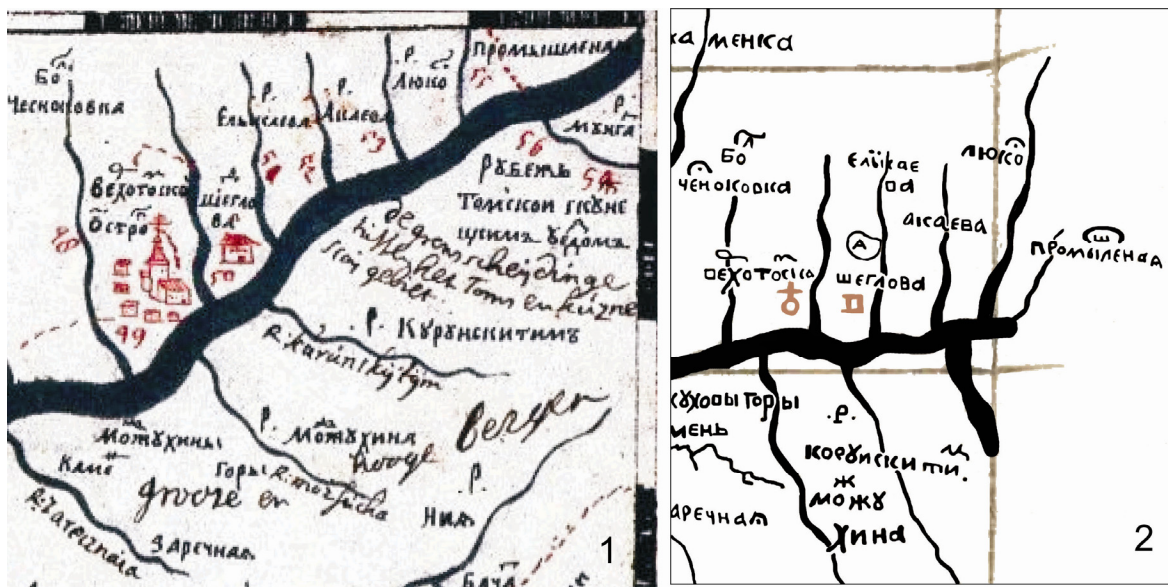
Бо
Чесноновка
р.
Ельцегова
р.
Аксаева
р.
Люсо
Промышленная
р.
Менга
57
56
Вехотоско
Острог
д.
Шеглова
54
55
Рубеж
Томской земле
цынм ведома
de grensscheijdinge
hier Tomsk en kiijne
stoi gebiet
48
50
49
р. Курянскитим
R. Karinskiytym
р. Мотхухина
Мотхухины
Горы
R. mothucha
hooge
bergen
р.
Ниж
Камень
groote en
R. zatechnaia
Заречная
Бачат
1
а менка
Бо
ченоковка
Еликае
ва
Люсо
Аксаева
Промыленая
Вехотоска
Шеглова
А
ш
Сухоы горы
мень
р.
Корускити
Можу
хина
аречная
2